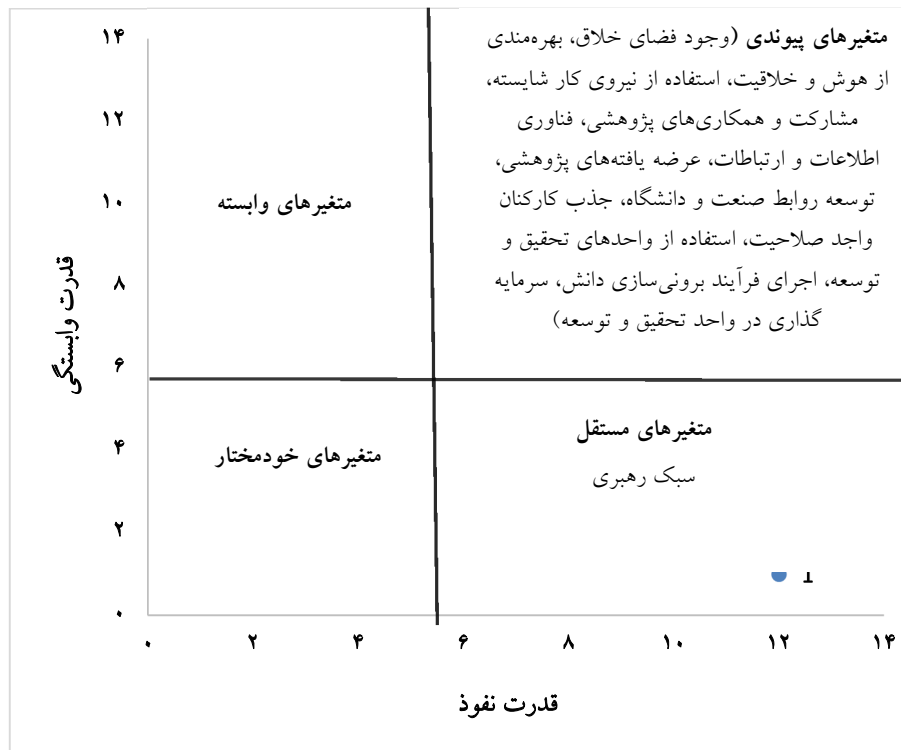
۱۴
۱۲
۱۰
۸
۶
۴
۲
۰

قدرت وابستگی

متغیرهای وابسته

متغیرهای پیوندی (وجود فضای خلاق، بهره‌مندی از هوش و خلاقیت، استفاده از نیروی کار شایسته، مشارکت و همکاری‌های پژوهشی، فناوری اطلاعات و ارتباطات، عرضه یافته‌های پژوهشی، توسعه روابط صنعت و دانشگاه، جذب کارکنان واجد صلاحیت، استفاده از واحدهای تحقیق و توسعه، اجرای فرآیند برونی‌سازی دانش، سرمایه گذاری در واحد تحقیق و توسعه)

متغیرهای خودمختار

متغیرهای مستقل

سبک رهبری

1

۰ ۲ ۴ ۶ ۸ ۱۰ ۱۲ ۱۴

قدرت نفوذ